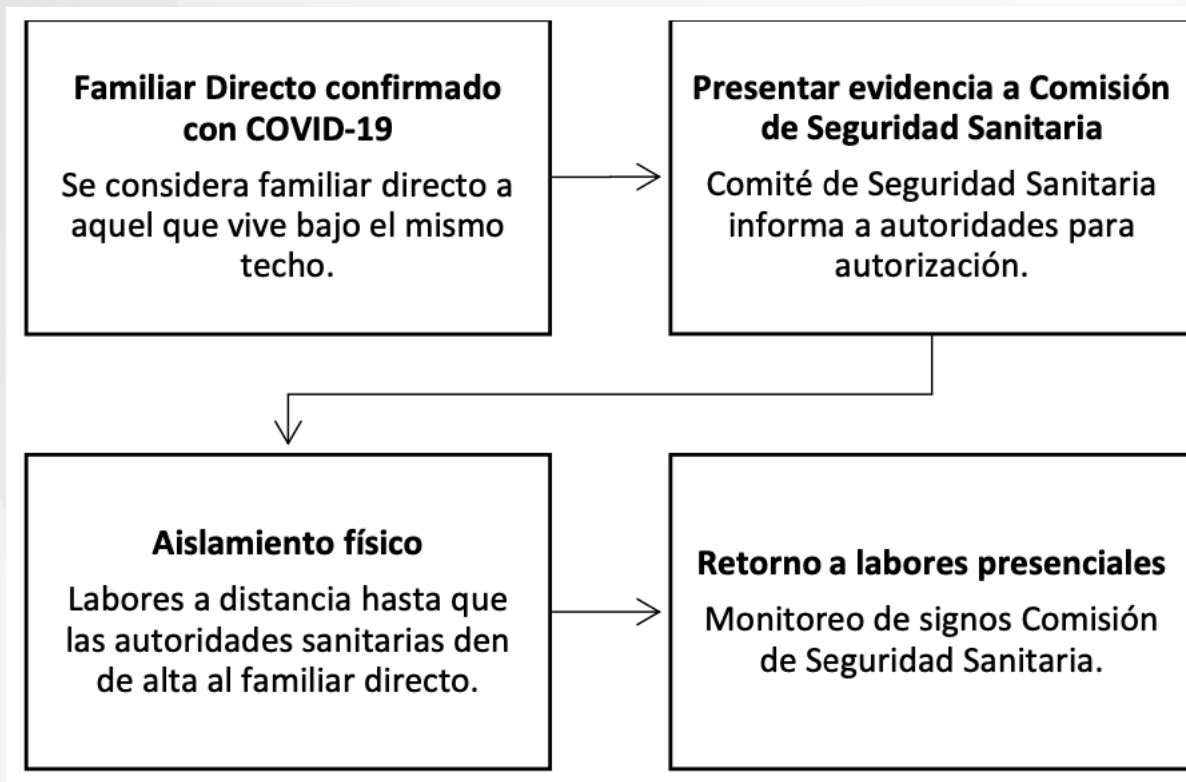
Familiar Directo confirmado con COVID-19

Se considera familiar directo a aquel que vive bajo el mismo techo.

Presentar evidencia a Comisión de Seguridad Sanitaria

Comité de Seguridad Sanitaria informa a autoridades para autorización.

Aislamiento físico

Labores a distancia hasta que las autoridades sanitarias den de alta al familiar directo.

Retorno a labores presenciales

Monitoreo de signos Comisión de Seguridad Sanitaria.